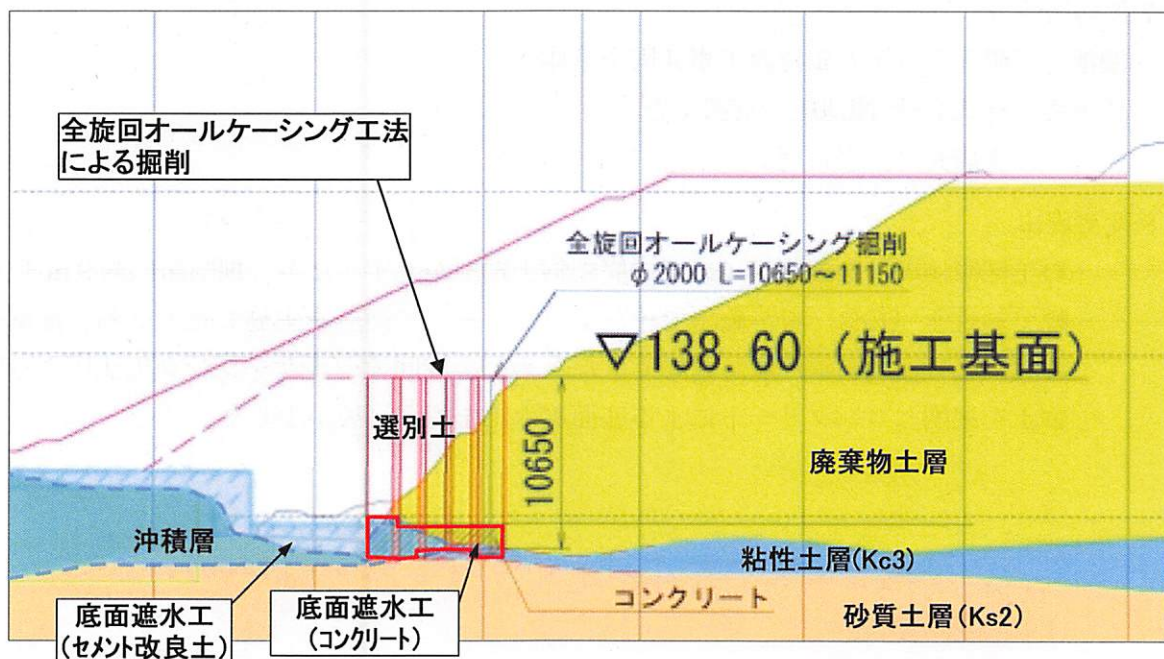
全旋回オールケーシング工法による掘削

全旋回オールケーシング掘削
φ2000 L=10650~11150

▽138.60（施工基面）

選別土

10650

廃棄物土層

沖積層

粘性土層(Kc3)

コンクリート

砂質土層(Ks2)

底面遮水工
(セメント改良土)

底面遮水工
(コンクリート)